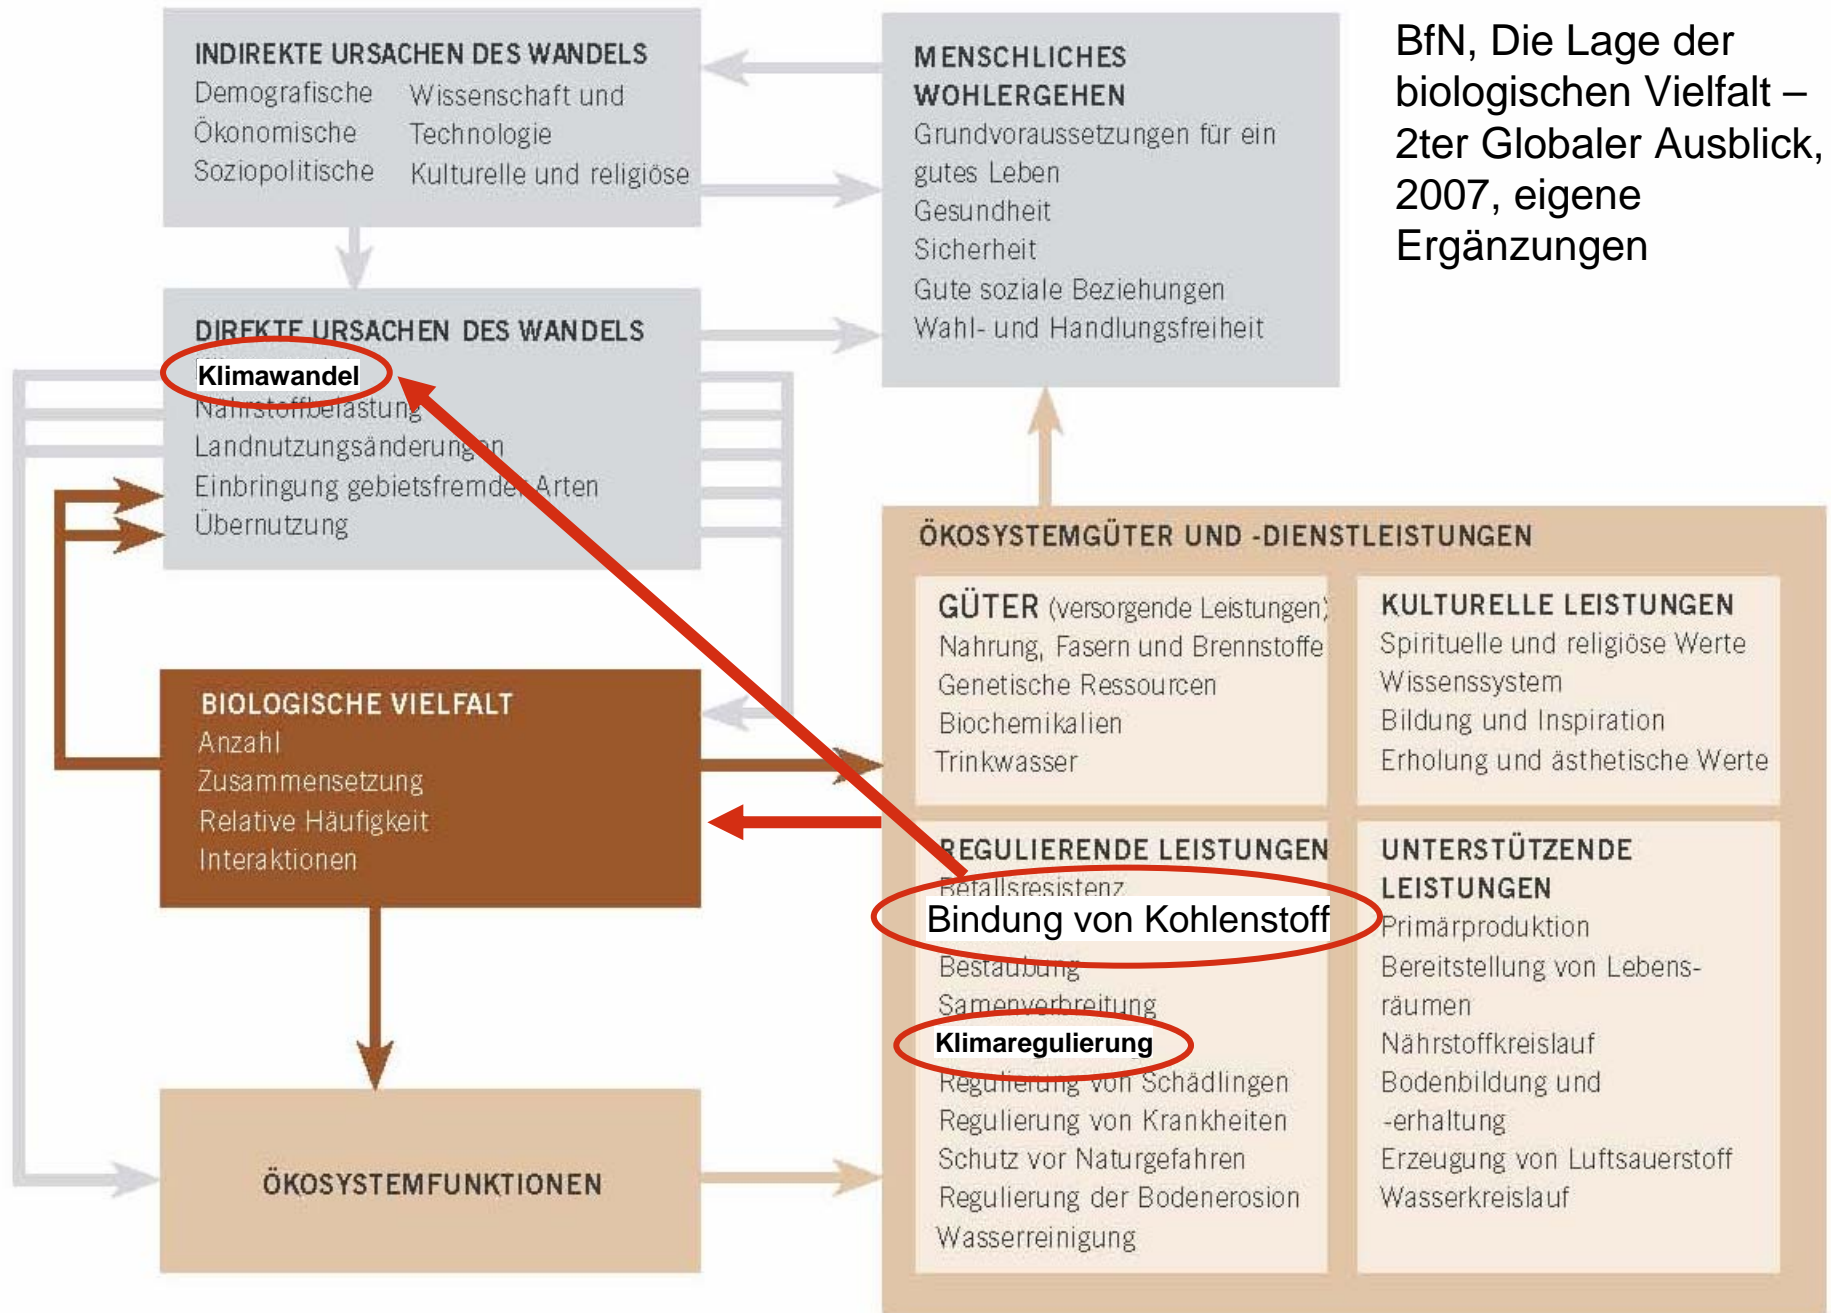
INDIREKTE URSACHEN DES WANDELS
Demografische
Ökonomische
Soziopolitische
Wissenschaft und Technologie
Kulturelle und religiöse

MENSCHLICHES WOHLERGEHEN
Grundvoraussetzungen für ein gutes Leben
Gesundheit
Sicherheit
Gute soziale Beziehungen
Wahl- und Handlungsfreiheit

BfN, Die Lage der biologischen Vielfalt – 2ter Globaler Ausblick, 2007, eigene Ergänzungen

DIREKTE URSACHEN DES WANDELS
Klimawandel
Nährstoffbelastung
Landnutzungsänderungen
Einbringung gebietsfremder Arten
Übernutzung

ÖKOSYSTEMGÜTER UND -DIENSTLEISTUNGEN

GÜTER (versorgende Leistungen)
Nahrung, Fasern und Brennstoffe
Genetische Ressourcen
Biochemikalien
Trinkwasser

KULTURELLE LEISTUNGEN
Spirituelle und religiöse Werte
Wissenssystem
Bildung und Inspiration
Erholung und ästhetische Werte

BIOLOGISCHE VIELFALT
Anzahl
Zusammensetzung
Relative Häufigkeit
Interaktionen

REGULIERENDE LEISTUNGEN
Befallsresistenz
Bindung von Kohlenstoff
Bestäubung
Samenverbreitung
Klimaregulierung
Regulierung von Schädlingen
Regulierung von Krankheiten
Schutz vor Naturgefahren
Regulierung der Bodenerosion
Wasserreinigung

UNTERSTÜTZENDE LEISTUNGEN
Primärproduktion
Bereitstellung von Lebensräumen
Nährstoffkreislauf
Bodenbildung und -erhaltung
Erzeugung von Luftsauerstoff
Wasserkreislauf

ÖKOSYSTEMFUNKTIONEN